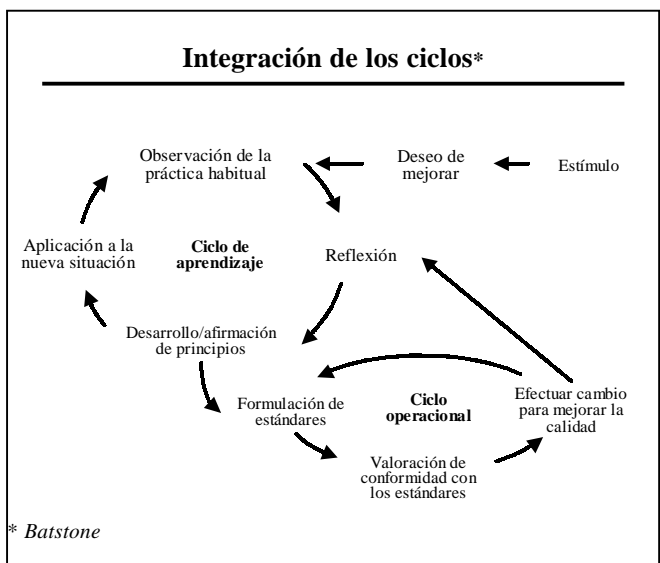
Integración de los ciclos*

Observación de la práctica habitual

Deseo de mejorar

Estímulo

Aplicación a la nueva situación

Ciclo de aprendizaje

Reflexión

Desarrollo/afirmación de principios

Formulación de estándares

Ciclo operacional

Efectuar cambio para mejorar la calidad

Valoración de conformidad con los estándares

* Batstone